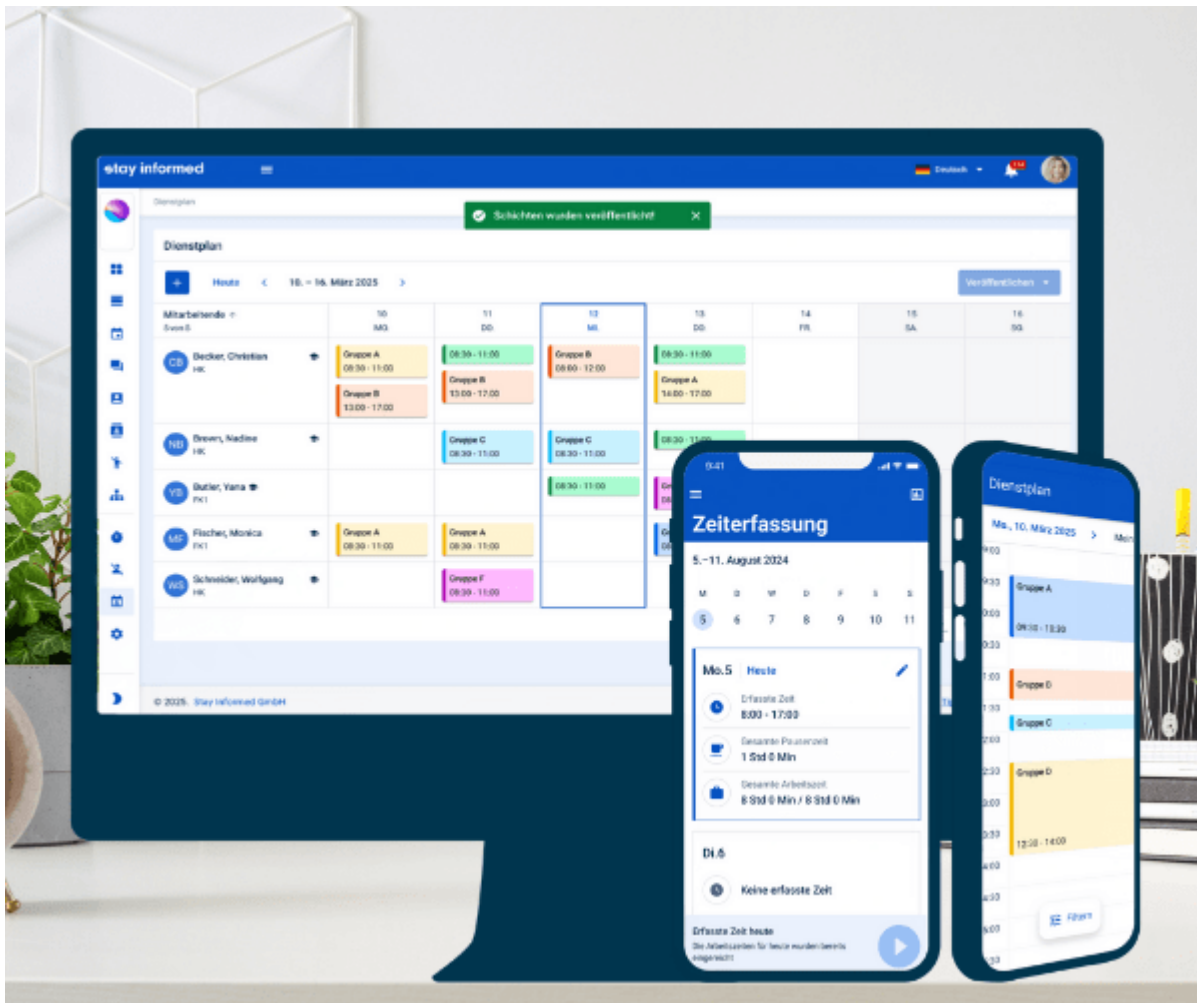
stay informed

Deutsch

114

Dienstplan

Schichten wurden veröffentlicht!

Dienstplan

Heute

10. – 16. März 2025

Veröffentlichen

Mitarbeitende
Svon 5

| | 10 MO | 11 DI | 12 MI | 13 DO | 14 FR | 15 SA | 16 SO |
|---|---|---|---|---|---|---|---|
| CB Becker, Christian HK | Gruppe A 08:30 - 11:00; Gruppe B 13:00 - 17:00 | 08:30 - 11:00; Gruppe B 13:00 - 17:00 | Gruppe B 08:00 - 12:00 | 08:30 - 11:00; Gruppe A 14:00 - 17:00 | | | |
| NB Brewers, Nadine HK | | Gruppe C 08:30 - 11:00 | Gruppe C 08:30 - 11:00 | 08:30 - 11:00 | | | |
| YB Butler, Yana FK1 | | | 08:30 - 11:00 | Gr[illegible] | | | |
| MF Fischer, Monica FK1 | Gruppe A 08:30 - 11:00 | Gruppe A 08:30 - 11:00 | | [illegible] | | | |
| WS Schneider, Wolfgang HK | | Gruppe F 08:30 - 11:00 | | | | | |

© 2025. Stay Informed GmbH

9:41

Zeiterfassung

5.–11. August 2024

M D M D F S S
5 6 7 8 9 10 11

Mo.5 Heute

Erfasste Zeit
8:00 - 17:00

Gesamte Pausenzeit
1 Std 0 Min

Gesamte Arbeitszeit
8 Std 0 Min / 8 Std 0 Min

Di.6

Keine erfasste Zeit

Erfasste Zeit heute
Die Arbeitszeiten für heute wurden bereits eingereicht

Dienstplan

Mo., 10. März 2025

Gruppe A
09:10 - 13:30

Gruppe B

Gruppe C

Gruppe D
12:30 - 14:00

Filtern